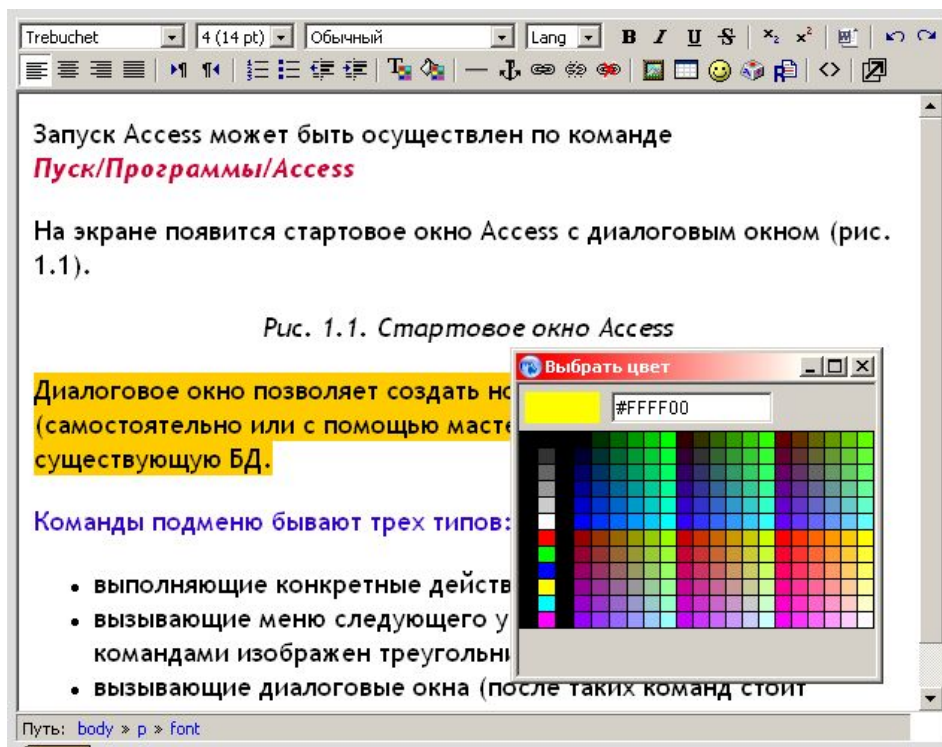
Trebuchet | 4 (14 pt) | Обычный | Lang | B I U S | $x_2$ $x^2$

Запуск Access может быть осуществлен по команде *Пуск/Программы/Access*

На экране появится стартовое окно Access с диалоговым окном (рис. 1.1).

*Рис. 1.1. Стартовое окно Access*

Диалоговое окно позволяет создать но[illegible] (самостоятельно или с помощью масте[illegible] существующую БД.

Выбрать цвет

#FFFF00

Команды подменю бывают трех типов:

- выполняющие конкретные действ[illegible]
- вызывающие меню следующего у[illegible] командами изображен треугольн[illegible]
- вызывающие диалоговые окна (после таких команд стоит

Путь: body » p » font